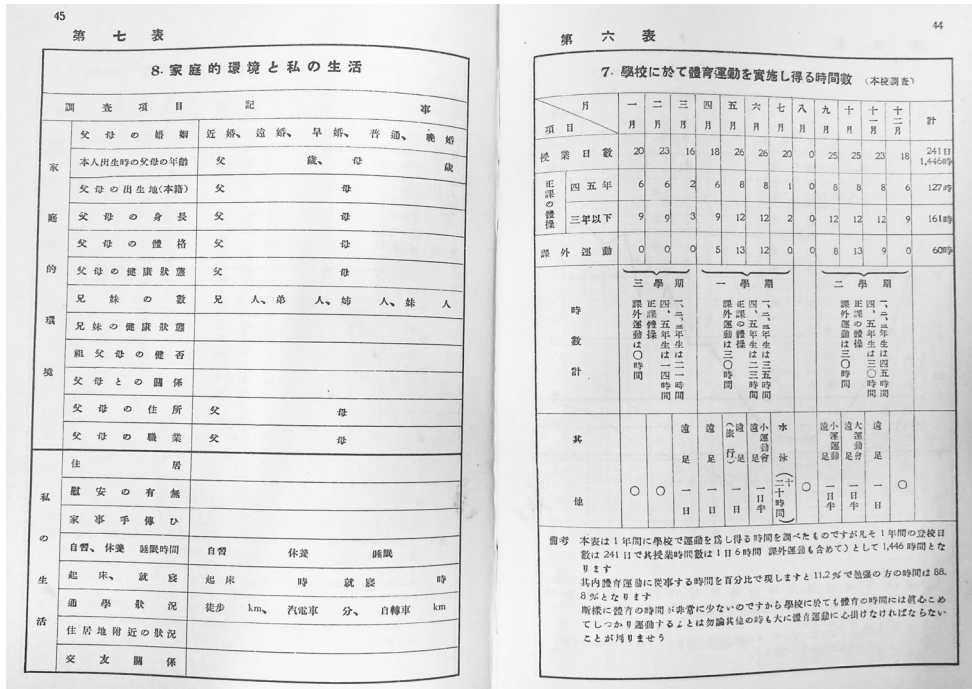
45

第 七 表

8. 家庭的環境と私の生活

| 調 査 項 目 | | 記 事 |
|---|---|---|
| 家庭的環境 | 父母の婚姻 | 近婚、遠婚、早婚、普通、晩婚 |
| | 本人出生時の父母の年齢 | 父 歳、母 歳 |
| | 父母の出生地(本籍) | 父 母 |
| | 父母の身長 | 父 母 |
| | 父母の體格 | 父 母 |
| | 父母の健康狀態 | 父 母 |
| | 兄妹の數 | 兄 人、弟 人、姉 人、妹 人 |
| | 兄妹の健康狀態 | |
| | 祖父母の健否 | |
| | 父母との關係 | |
| | 父母の住所 | 父 母 |
| | 父母の職業 | 父 母 |
| 私の生活 | 住居 | |
| | 獻安の有無 | |
| | 家事手傳ひ | |
| | 自習、休養 睡眠時間 | 自習 休養 睡眠 |
| | 起床、就寢 | 起床 時 就寢 時 |
| | 通學狀況 | 徒歩 km、汽電車 分、自轉車 km |
| | 住居地附近の狀況 | |
| | 交友關係 | |

44

第 六 表

7. 學校に於て體育運動を實施し得る時間數 (本校調查)

| 項目 \ 月 | 一月 | 二月 | 三月 | 四月 | 五月 | 六月 | 七月 | 八月 | 九月 | 十月 | 十一月 | 十二月 | 計 |
|---|---|---|---|---|---|---|---|---|---|---|---|---|---|
| 授業日數 | 20 | 23 | 16 | 18 | 26 | 26 | 20 | 0 | 25 | 25 | 23 | 18 | 241日 1,446時 |
| 正課の體操 四五年 | 6 | 6 | 2 | 6 | 8 | 8 | 1 | 0 | 8 | 8 | 8 | 6 | 127時 |
| 正課の體操 三年以下 | 9 | 9 | 3 | 9 | 12 | 12 | 2 | 0 | 12 | 12 | 12 | 9 | 161時 |
| 課外運動 | 0 | 0 | 0 | 5 | 13 | 12 | 0 | 0 | 8 | 13 | 9 | 0 | 60時 |
| 時數計 | 三學期 正課體操 一、二、三年生は二一時間 四、五年生は一四時間 課外運動は〇時間 | | | 一學期 正課の體操 一、二、三年生は三三時間 四、五年生は二三時間 課外運動は三〇時間 | | | | | 二學期 正課の體操 一、二、三年生は四五時間 四、五年生は三〇時間 課外運動は三〇時間 | | | | |
| 其他 | ○ | ○ | 遠足 一日 | 遠足 一日 | 遠足(旅行) 一日 | 小運動會 遠足 一日半 | 水泳(二十時間) | ○ | 小運動會 遠足 一日半 | 大運動會 遠足 一日半 | 遠足 一日 | ○ | |

備考 本表は1年間に學校で運動を爲し得る時間を調べたものですが凡そ1年間の登校日數は241日で其授業時數は1日6時間 課外運動も含めて)として1,446時間となります
其内體育運動に從事する時間を百分比で現しますと11.2%で勉强の方の時間は88.8%となります
斯樣に體育の時間が非常に少ないのですから學校に於ても體育の時間には精心こめてしつかり運動するとは勿論其他の時も大に體育運動に心掛けなければならないことが判りませう